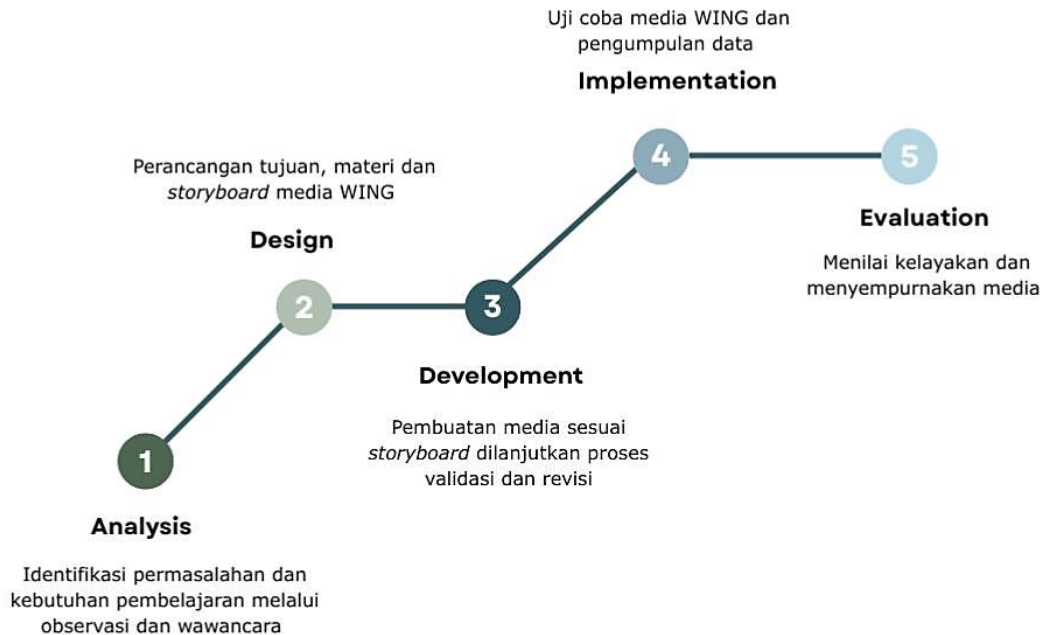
1
Analysis
Identifikasi permasalahan dan kebutuhan pembelajaran melalui observasi dan wawancara

2
Design
Perancangan tujuan, materi dan storyboard media WING

3
Development
Pembuatan media sesuai storyboard dilanjutkan proses validasi dan revisi

4
Implementation
Uji coba media WING dan pengumpulan data

5
Evaluation
Menilai kelayakan dan menyempurnakan media